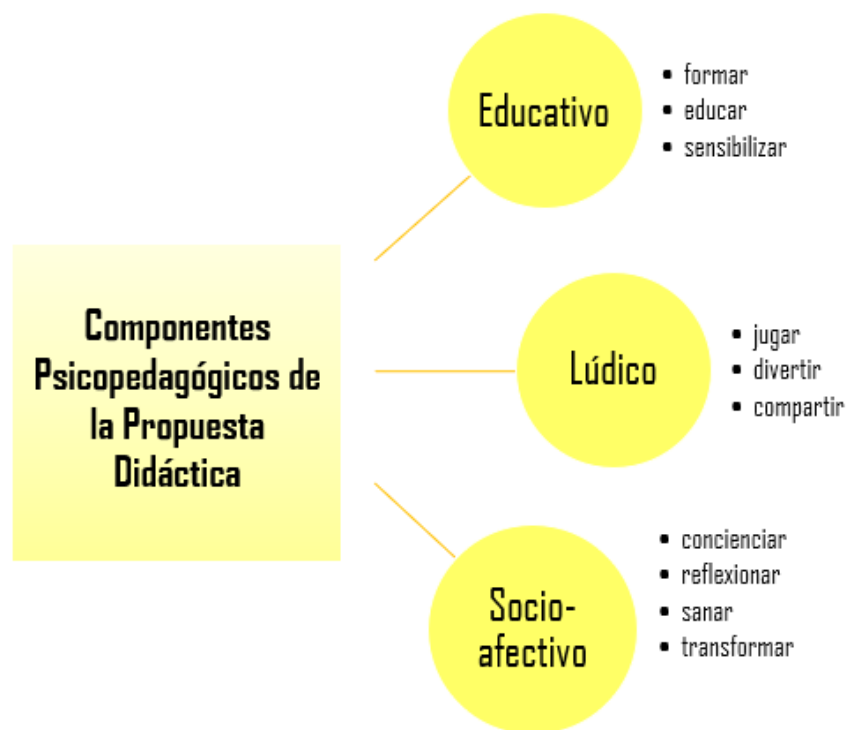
Componentes Psicopedagógicos de la Propuesta Didáctica

Educativo

- formar
- educar
- sensibilizar

Lúdico

- jugar
- divertir
- compartir

Socio-afectivo

- concienciar
- reflexionar
- sanar
- transformar